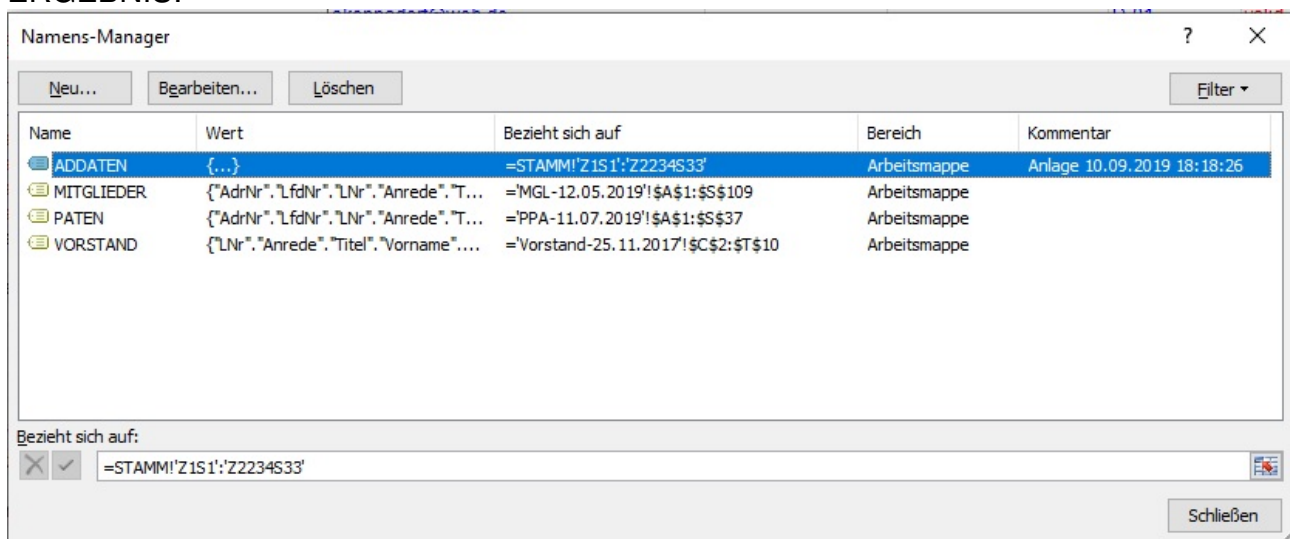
ERGEBNIS:

Namens-Manager

?

Neu... Bearbeiten... Löschen

Filter ▾

| Name | Wert | Bezieht sich auf | Bereich | Kommentar |
|---|---|---|---|---|
| ADDATEN | {...} | =STAMM!'Z1S1':'Z2234S33' | Arbeitsmappe | Anlage 10.09.2019 18:18:26 |
| MITGLIEDER | {"AdrNr"."LfdNr"."LNr"."Anrede"."T... | ='MGL-12.05.2019'!$A$1:$S$109 | Arbeitsmappe | |
| PATEN | {"AdrNr"."LfdNr"."LNr"."Anrede"."T... | ='PPA-11.07.2019'!$A$1:$S$37 | Arbeitsmappe | |
| VORSTAND | {"LNr"."Anrede"."Titel"."Vorname".... | ='Vorstand-25.11.2017'!$C$2:$T$10 | Arbeitsmappe | |

Bezieht sich auf:

=STAMM!'Z1S1':'Z2234S33'

Schließen